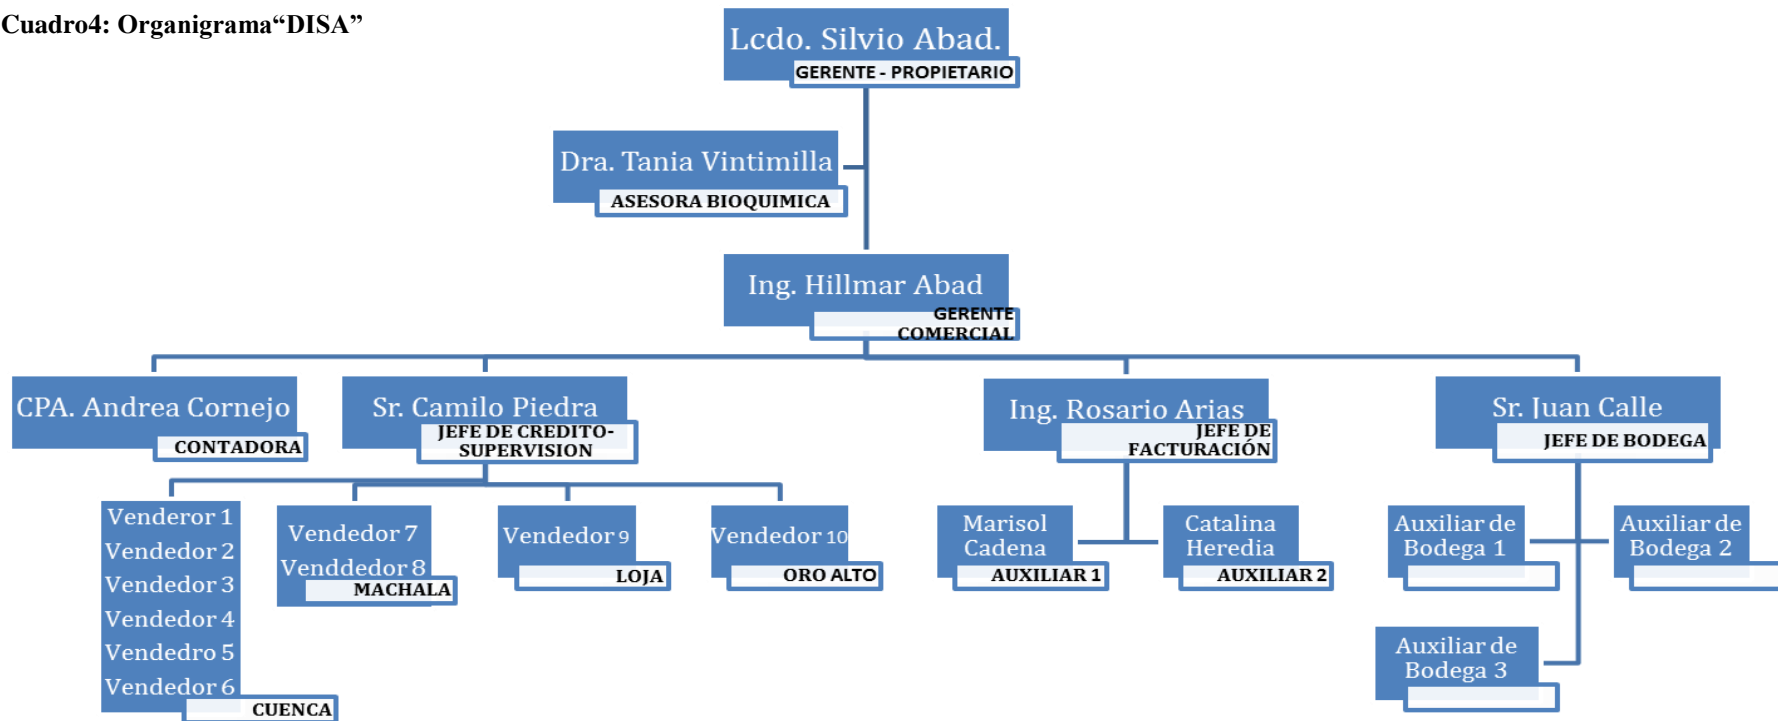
Cuadro4: Organigrama“DISA”

Lcdo. Silvio Abad.
GERENTE - PROPIETARIO

Dra. Tania Vintimilla
ASESORA BIOQUIMICA

Ing. Hillmar Abad
GERENTE COMERCIAL

CPA. Andrea Cornejo
CONTADORA

Sr. Camilo Piedra
JEFE DE CREDITO-SUPERVISION

Ing. Rosario Arias
JEFE DE FACTURACIÓN

Sr. Juan Calle
JEFE DE BODEGA

Venderor 1
Vendedor 2
Vendedor 3
Vendedor 4
Vendedro 5
Vendedor 6
CUENCA

Vendedor 7
Venddedor 8
MACHALA

Vendedor 9
LOJA

Vendedor 10
ORO ALTO

Marisol Cadena
AUXILIAR 1

Catalina Heredia
AUXILIAR 2

Auxiliar de Bodega 1

Auxiliar de Bodega 2

Auxiliar de Bodega 3